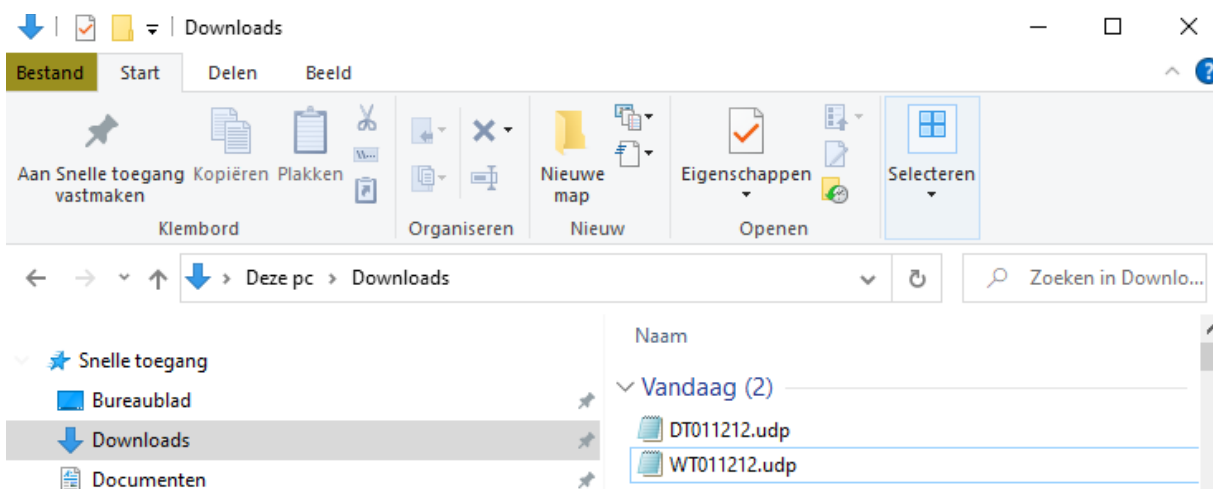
Downloads

Bestand Start Delen Beeld

Aan Snelle toegang vastmaken
Kopiëren
Plakken
Klembord

Organiseren

Nieuwe map
Nieuw

Eigenschappen
Openen

Selecteren

Deze pc > Downloads

Zoeken in Downlo...

Snelle toegang
Bureaublad
Downloads
Documenten

Naam

Vandaag (2)
DT011212.udp
WT011212.udp